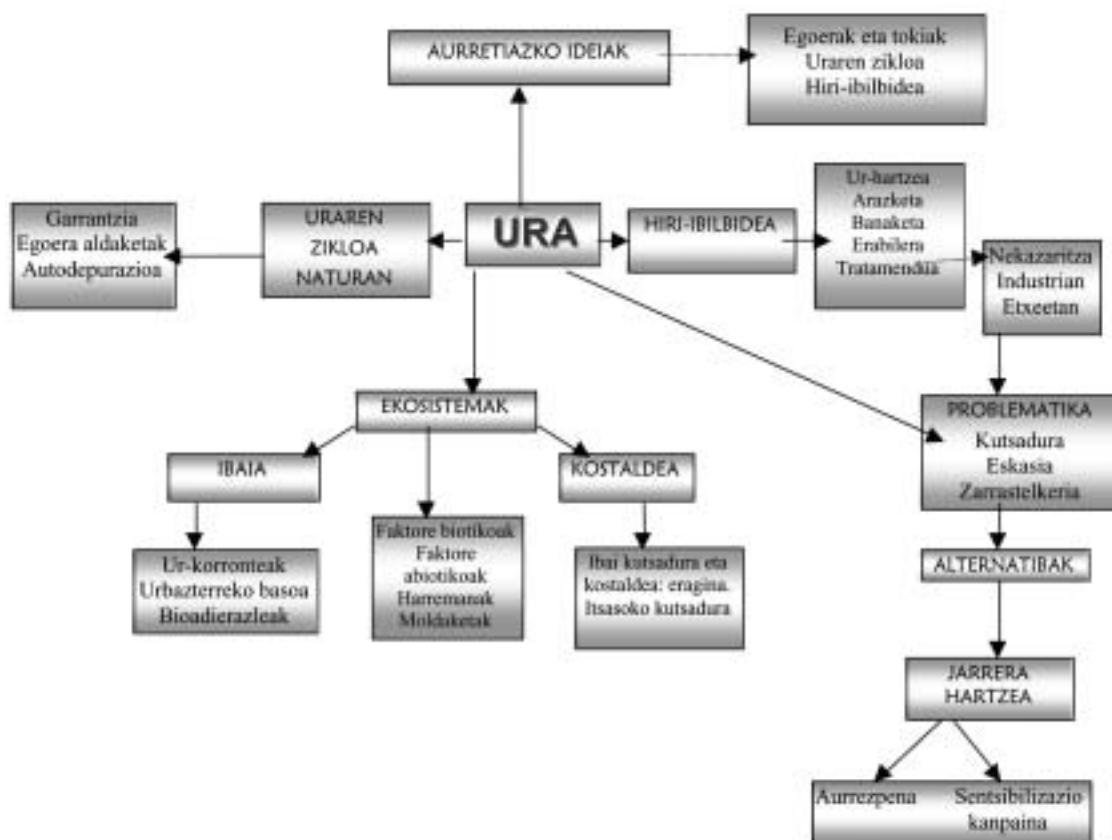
AURRETIAZKO IDEIAK

Egoerak eta tokiak
Uraren zikloa
Hiri-ibilbidea

Garrantzia
Egoera aldaketak
Autodepurazioa

URAREN ZIKLOA NATURAN

URA

HIRI-IBILBIDEA

Ur-hartzea
Arazketa
Banaketa
Erabilera
Tratamendua

Nekazaritza
Industrian
Etxeetan

EKOSISTEMAK

IBAIA

KOSTALDEA

PROBLEMATIKA
Kutsadura
Eskasia
Zarrastelkeria

Ur-korronteak
Urbazterreko basoa
Bioadierazleak

Faktore biotikoak
Faktore abiotikoak
Harremanak
Moldaketak

Ibai kutsadura eta kostaldea: eragina.
Itsasoko kutsadura

ALTERNATIBAK

JARRERA HARTZEA

Aurrezpena

Sentsibilizazio kanpaina